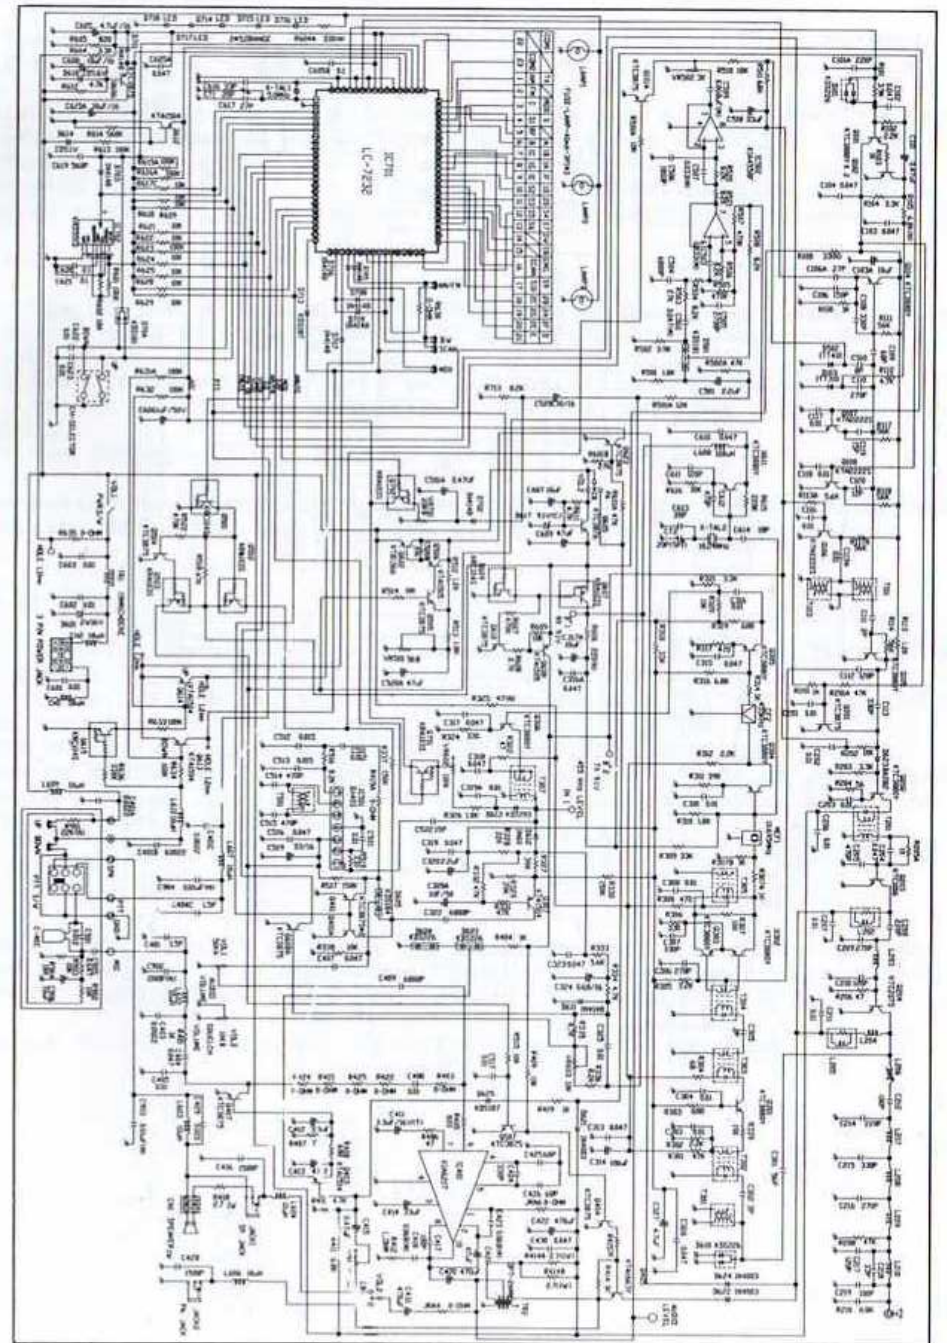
IC701
LC-7232
C601 4.7uF/16
R621 82K
C605 0.047
C617 2P
C607 1uF/16
R624 56K
R623 10K
C619 56P
C604 0.047
C606 51
C618 0.047
C608 10P
C609 0.022uF/15V
R626 10K
R627 10K
R628 10K
R629 10K
C638 10P
C640
R408 10P
R610 B
C603 10P
R714 8.2K
C608 220P
C610 47P
C611 47P
C612 47P
C613 47P
R501 10K
R502 10K
R503 10K
R504 10K
R505 10K
C501 10uF
C502 2.2uF
C503 2.2uF
C504 2.2uF
C505 2.2uF
VR502 3K
C506 0.047
R506 10K
C507 1uF
C508 47uF
R509 10K
R508 10K
C510 33uF
C511 0.047
C512 0.047
C513 0.047
C514 470P
C515 0.047
C516 0.047
C517 10P
C518 10P
C519 3.3uF
C520 1uF
C521 47P
R514 1K
C301 0.047
C302 0.047
C303 0.047
C304 0.047
C305 0.047
C306 0.047
C307 6800P
C308 4.7
C309 0.047
C310 0.047
C311 0.047
C312 0.047
C313 0.047
C314 10uF
C315 0.047
C316 270P
C317 4.7uF
C318 0.047
R301 470K
R302 2.2K
R303 1K
R304 10K
R305 100
R306 470
R307 1K
R308 10K
R309 22K
R310 10K
R311 10K
R312 2.2K
R313 1K
R314 22K
R315 10K
R316 6.8K
R317 10K
R318 10K
R319 10K
R320 10K
R321 33K
R322 2.2K
R323 10K
R324 330
R325 4700
R326 10K
R327 1K
R329 1K
R330 1K
R331 2.2K
R332 2.2K
R333 3.3K
R338 10K
C401 0.047
C402 0.047
C403 6800P
C404 10uF
C405 10uF
C406 0.047
C407 0.047
C408 10uF
C409 6800P
C410 0.047
C411 47uF
C420 470uF
C421 470uF
C422 470uF
C425 68P
C436 150P
C437 0.047
C438 0.047
R401 8.2K
R402 10K
R403 1K
R404 1K
R405 1K
R406 1K
R409 1K
R410 10K
R421 0.1 OHM
R422 0.1 OHM
R423 0.1 OHM
R424 0.1 OHM
R426 0.1 OHM
R425 1K
R427 1K
R428 1K
R429 1K
R430 1K
R434 270
R444 0.1 OHM
IC401
C104 0.047
C106 220P
C108 6.8
C110 270P
C112 270P
C114 1uF
C115 10uF
C118 10P
C120 10P
C121 47P
C122 1P
C201 0.047
C202 0.047
C203 0.047
C204 0.047
C208 0.047
C210 270P
C211 330P
C213 330P
C214 270P
C215 270P
C216 270P
R102 3.3K
R104 3.3K
R106 330
R108 330
R111 56K
R112 10K
R113 10K
R116 3.3K
R120 4.7K
R201 4.7K
R202 4.7K
R203 3.3K
R204 10K
R205 47
R206 47
R207 10
R208 47K
R210 6.8K
L101
L102
L103
L104
L105
L106
L201
L202
L203
L204
L205
L206
T101
T102
T103
T201
T202
T203
T301
T302
T303
T304
T305
T306
D601
D602
D603
D622 1N4003
D624 1N4003
D623 1N4003
Q101
Q102
Q103
Q104
Q201
Q202
Q203
Q301
Q302
Q303
Q304
Q305
Q401
Q402
Q403
Q501
Q502
Q503
Q504
Q505
Q601
Q602
Q603
KTC3199
KTC3198
KTA1266
KTC9015
KTC2026
LAMP1
LAMP2
LAMP3
DC IN
PTT
EXT SPEAKER
SW-SELECTOR
MIC
LED
POWER
ANT
SCAN
CH
+B